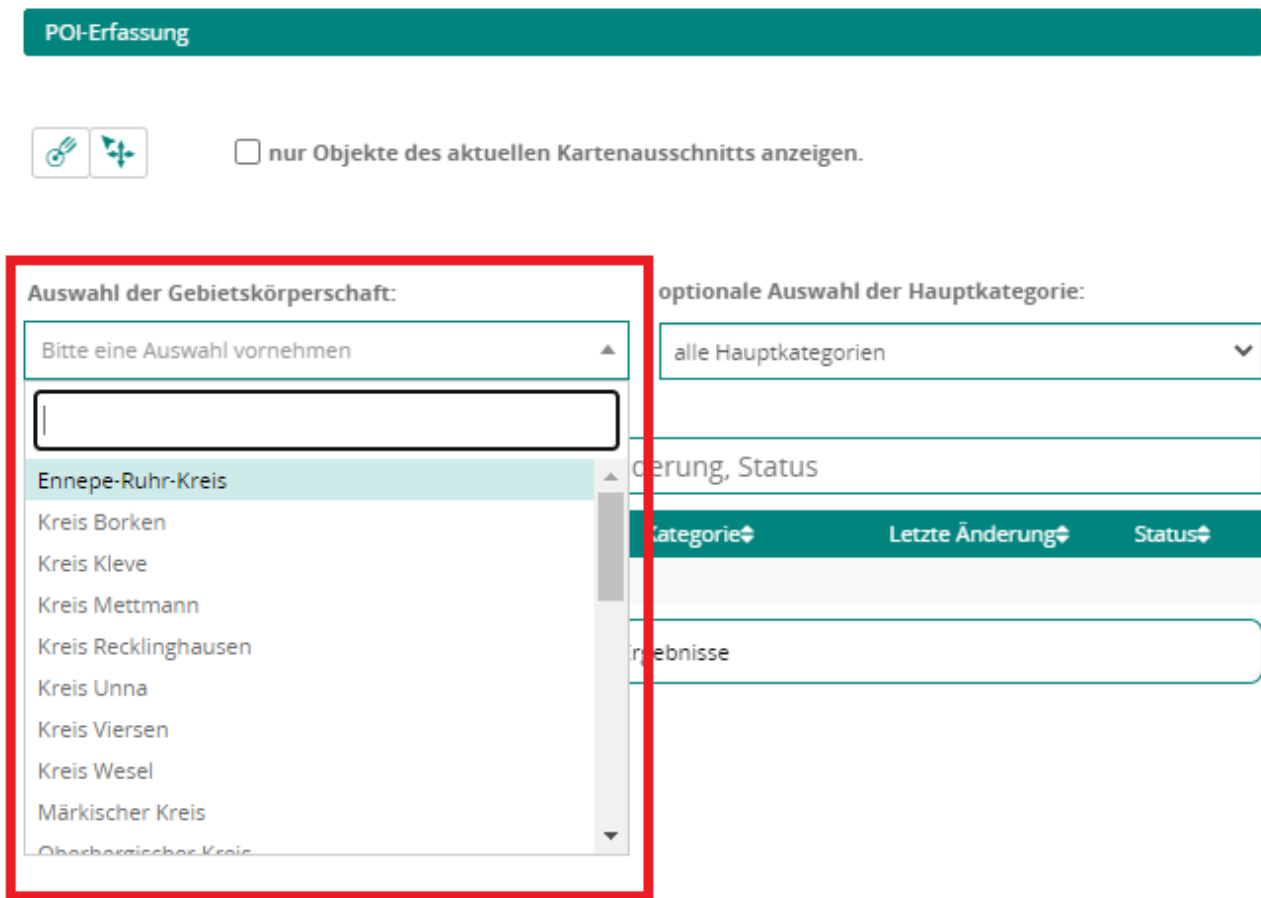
POI-Erfassung

nur Objekte des aktuellen Kartenausschnitts anzeigen.

Auswahl der Gebietskörperschaft:

Bitte eine Auswahl vornehmen

Ennepe-Ruhr-Kreis
Kreis Borken
Kreis Kleve
Kreis Mettmann
Kreis Recklinghausen
Kreis Unna
Kreis Viersen
Kreis Wesel
Märkischer Kreis
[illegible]

optionale Auswahl der Hauptkategorie:

alle Hauptkategorien

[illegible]derung, Status

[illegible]ategorie | Letzte Änderung | Status

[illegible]rgebnisse